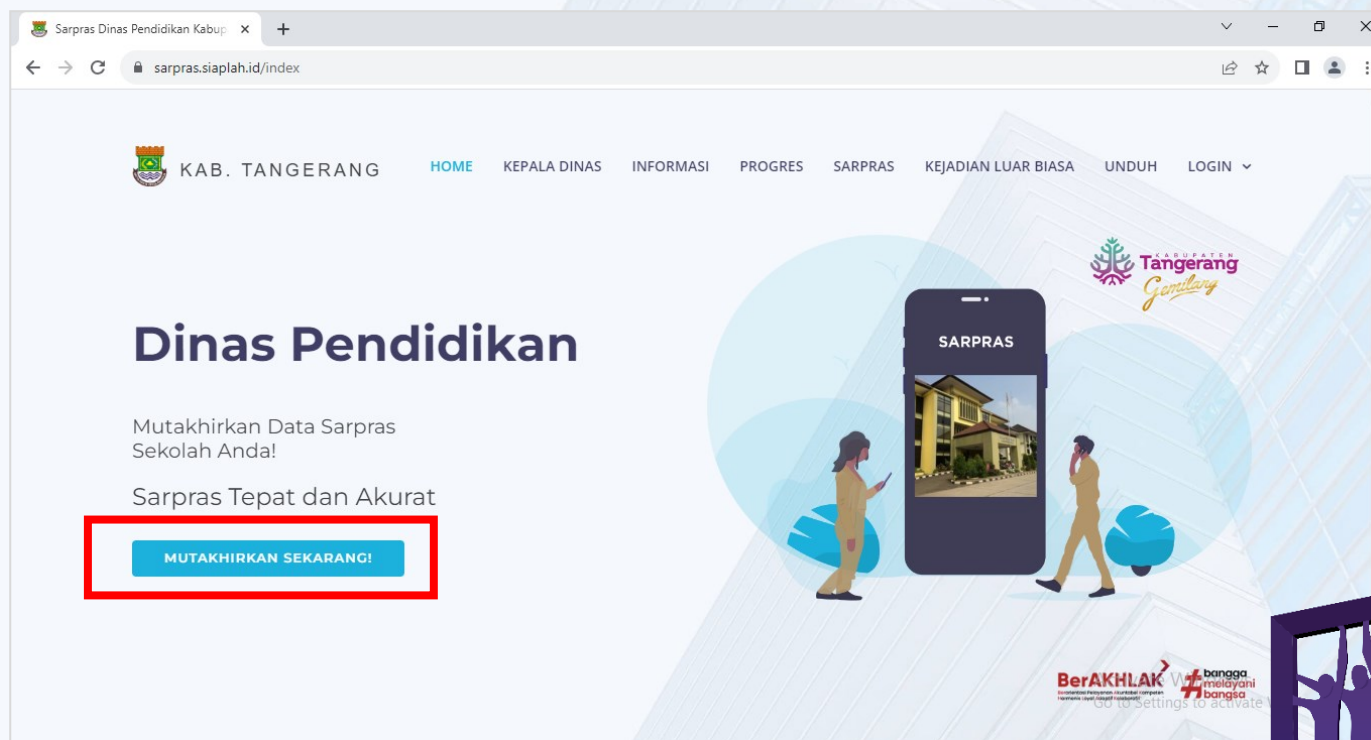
Sarpras Dinas Pendidikan Kabup ×
+
sarpras.siaplah.id/index

KAB. TANGERANG
HOME KEPALA DINAS INFORMASI PROGRES SARPRAS KEJADIAN LUAR BIASA UNDUH LOGIN

KABUPATEN Tangerang Gemilang

Dinas Pendidikan

Mutakhirkan Data Sarpras Sekolah Anda!

Sarpras Tepat dan Akurat

MUTAKHIRKAN SEKARANG!

SARPRAS

BerAKHLAK
#bangga melayani bangsa
Go to Settings to activate W